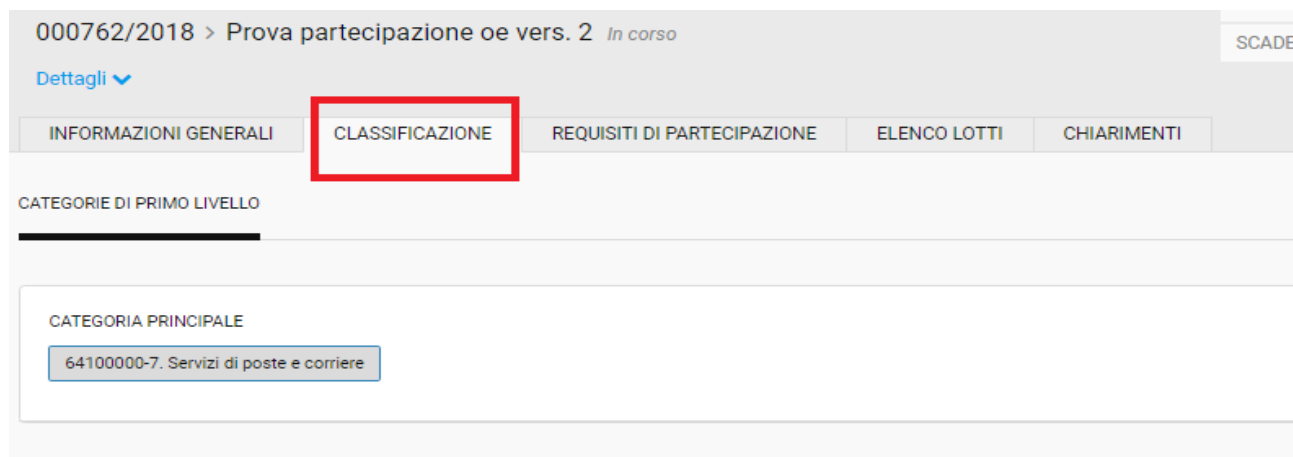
000762/2018 > Prova partecipazione oe vers. 2 In corso

SCADE

Dettagli

INFORMAZIONI GENERALI | CLASSIFICAZIONE | REQUISITI DI PARTECIPAZIONE | ELENCO LOTTI | CHIARIMENTI

CATEGORIE DI PRIMO LIVELLO

CATEGORIA PRINCIPALE

64100000-7. Servizi di poste e corriere